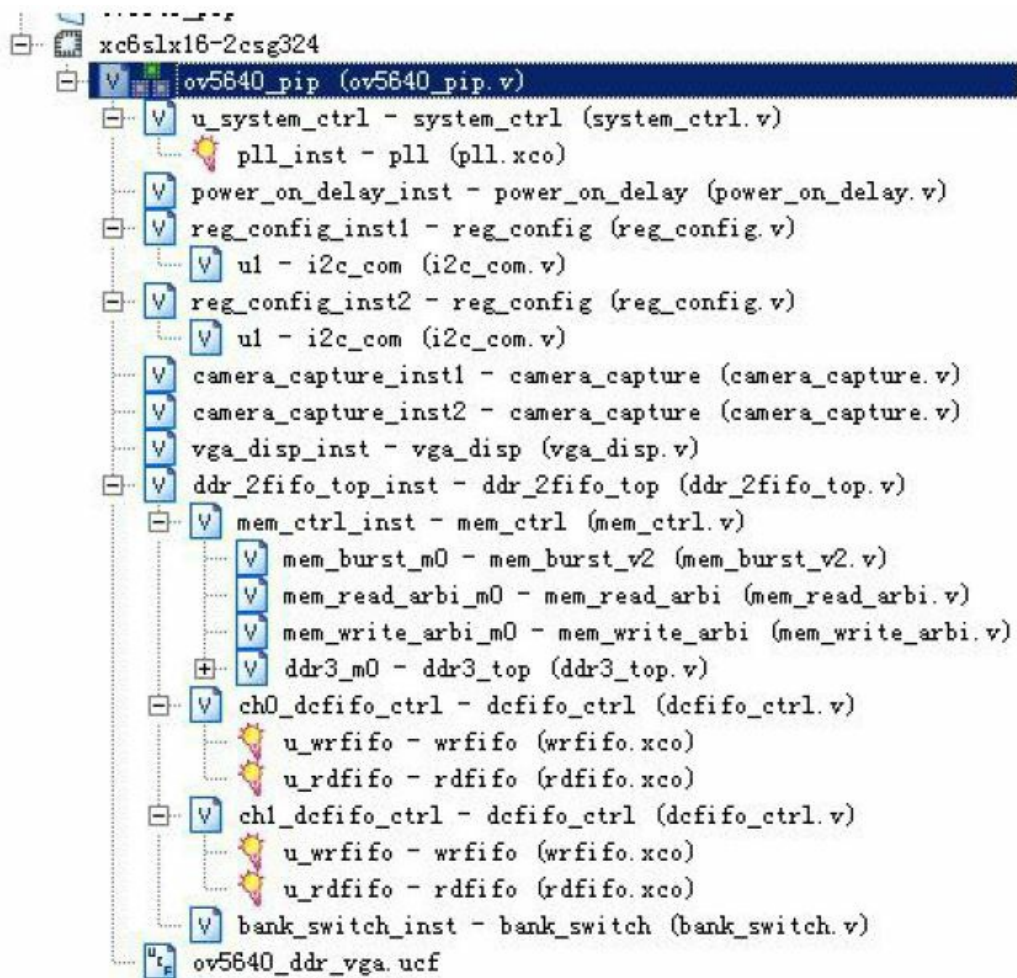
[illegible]
xc6slx16-2csg324
ov5640_pip (ov5640_pip.v)
u_system_ctrl - system_ctrl (system_ctrl.v)
pll_inst - pll (pll.xco)
power_on_delay_inst - power_on_delay (power_on_delay.v)
reg_config_inst1 - reg_config (reg_config.v)
u1 - i2c_com (i2c_com.v)
reg_config_inst2 - reg_config (reg_config.v)
u1 - i2c_com (i2c_com.v)
camera_capture_inst1 - camera_capture (camera_capture.v)
camera_capture_inst2 - camera_capture (camera_capture.v)
vga_disp_inst - vga_disp (vga_disp.v)
ddr_2fifo_top_inst - ddr_2fifo_top (ddr_2fifo_top.v)
mem_ctrl_inst - mem_ctrl (mem_ctrl.v)
mem_burst_m0 - mem_burst_v2 (mem_burst_v2.v)
mem_read_arbi_m0 - mem_read_arbi (mem_read_arbi.v)
mem_write_arbi_m0 - mem_write_arbi (mem_write_arbi.v)
ddr3_m0 - ddr3_top (ddr3_top.v)
ch0_dcfifo_ctrl - dcfifo_ctrl (dcfifo_ctrl.v)
u_wrfifo - wrfifo (wrfifo.xco)
u_rdfifo - rdfifo (rdfifo.xco)
ch1_dcfifo_ctrl - dcfifo_ctrl (dcfifo_ctrl.v)
u_wrfifo - wrfifo (wrfifo.xco)
u_rdfifo - rdfifo (rdfifo.xco)
bank_switch_inst - bank_switch (bank_switch.v)
ov5640_ddr_vga.ucf